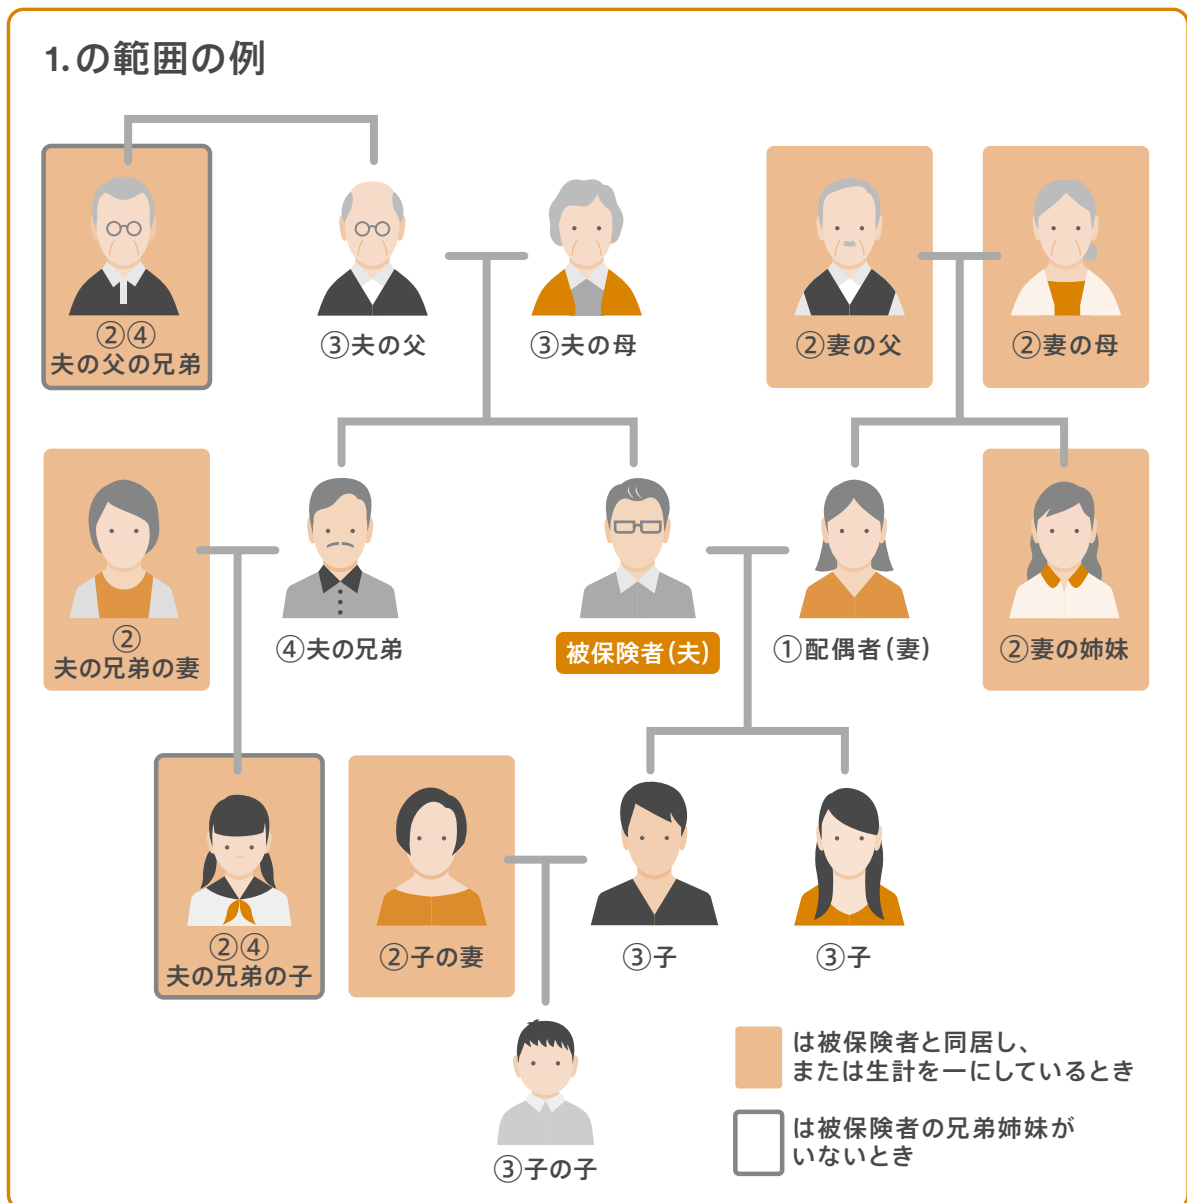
1.の範囲の例

②④
夫の父の兄弟

③夫の父

③夫の母

②妻の父

②妻の母

②
夫の兄弟の妻

④夫の兄弟

被保険者(夫)

①配偶者(妻)

②妻の姉妹

②④
夫の兄弟の子

②子の妻

③子

③子

③子の子

は被保険者と同居し、
または生計を一にしているとき

は被保険者の兄弟姉妹が
いないとき